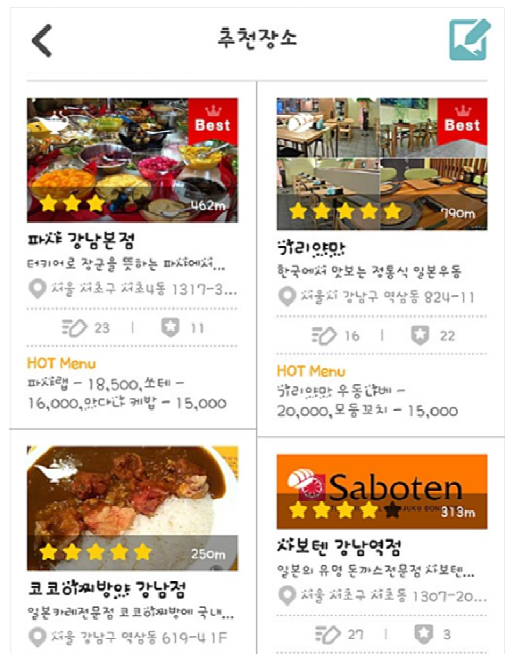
추천장소

Best
462m
파샤 강남본점
터키어로 장군을 뜻하는 파샤에서...
서울 서초구 서초4동 1317-3...
23 | 11
HOT Menu
파샤랩 - 18,500, 쏘테 - 16,000, 아다나 케밥 - 15,000

Best
790m
카리야마
한국에서 맛보는 정통식 일본우동
서울시 강남구 역삼동 824-11
16 | 22
HOT Menu
카리야마 우동 카베 - 20,000, 모둠꼬치 - 15,000

250m
코코이찌방야 강남점
일본카레전문점 코코이찌방야 국내...
서울 강남구 역삼동 619-4 1F

Saboten
313m
사보텐 강남역점
일본의 유명 돈까스전문점 사보텐...
서울 서초구 서초동 1307-20...
27 | 3